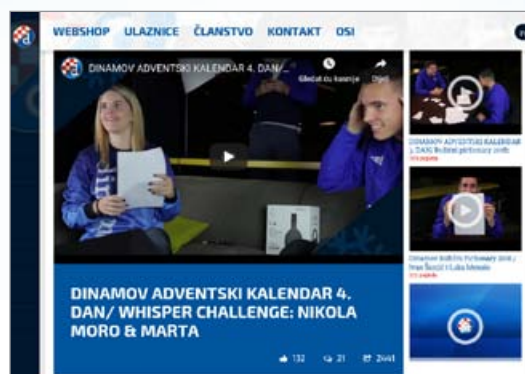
WEBSHOP ULAZNICE ČLANSTVO KONTAKT OSI

DINAMOV ADVENTSKI KALENDAR 4. DAN/...

Gledaj za kasnije

Dijeli

DINAMOV ADVENTSKI KALENDAR 4. DAN/ WHISPER CHALLENGE: NIKOLA MORO & MARTA

132 21 Dijeli

DINAMOV ADVENTSKI KALENDAR 3. DAN/ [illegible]

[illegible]

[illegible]

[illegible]